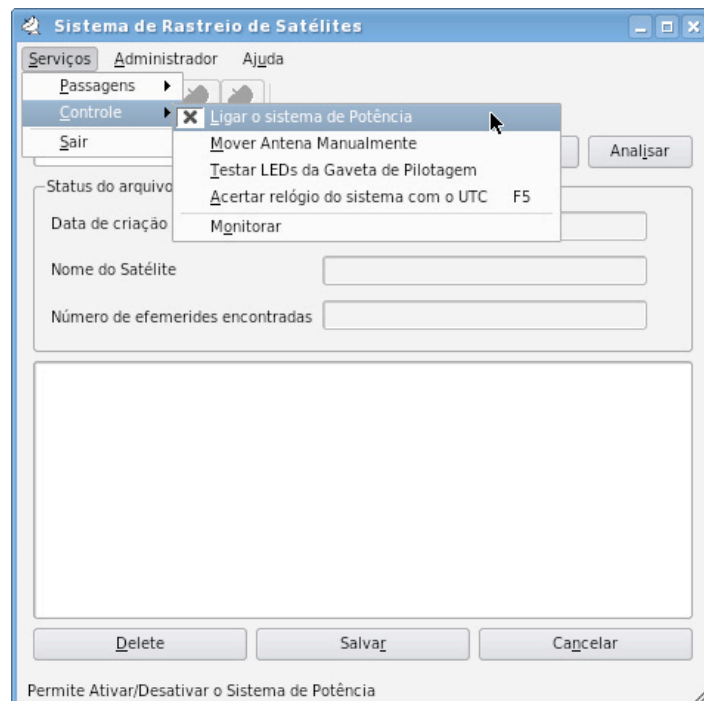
Sistema de Rastreio de Satélites

Serviços Administrador Ajuda

Passagens
Controle
Sair

Ligar o sistema de Potência
Mover Antena Manualmente
Testar LEDs da Gaveta de Pilotagem
Acertar relógio do sistema com o UTC F5
Monitorar

Analisar

Status do arquivo

Data de criação

Nome do Satélite

Número de efemerides encontradas

Delete Salvar Cancelar

Permite Ativar/Desativar o Sistema de Potência